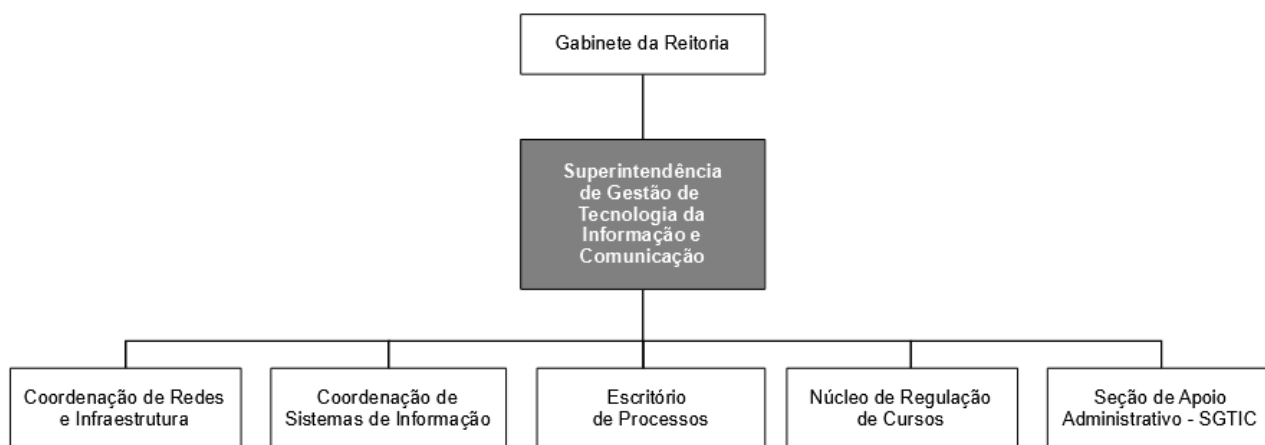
Gabinete da Reitoria

Superintendência de Gestão de Tecnologia da Informação e Comunicação

Coordenação de Redes e Infraestrutura

Coordenação de Sistemas de Informação

Escritório de Processos

Núcleo de Regulação de Cursos

Seção de Apoio Administrativo - SGTIC